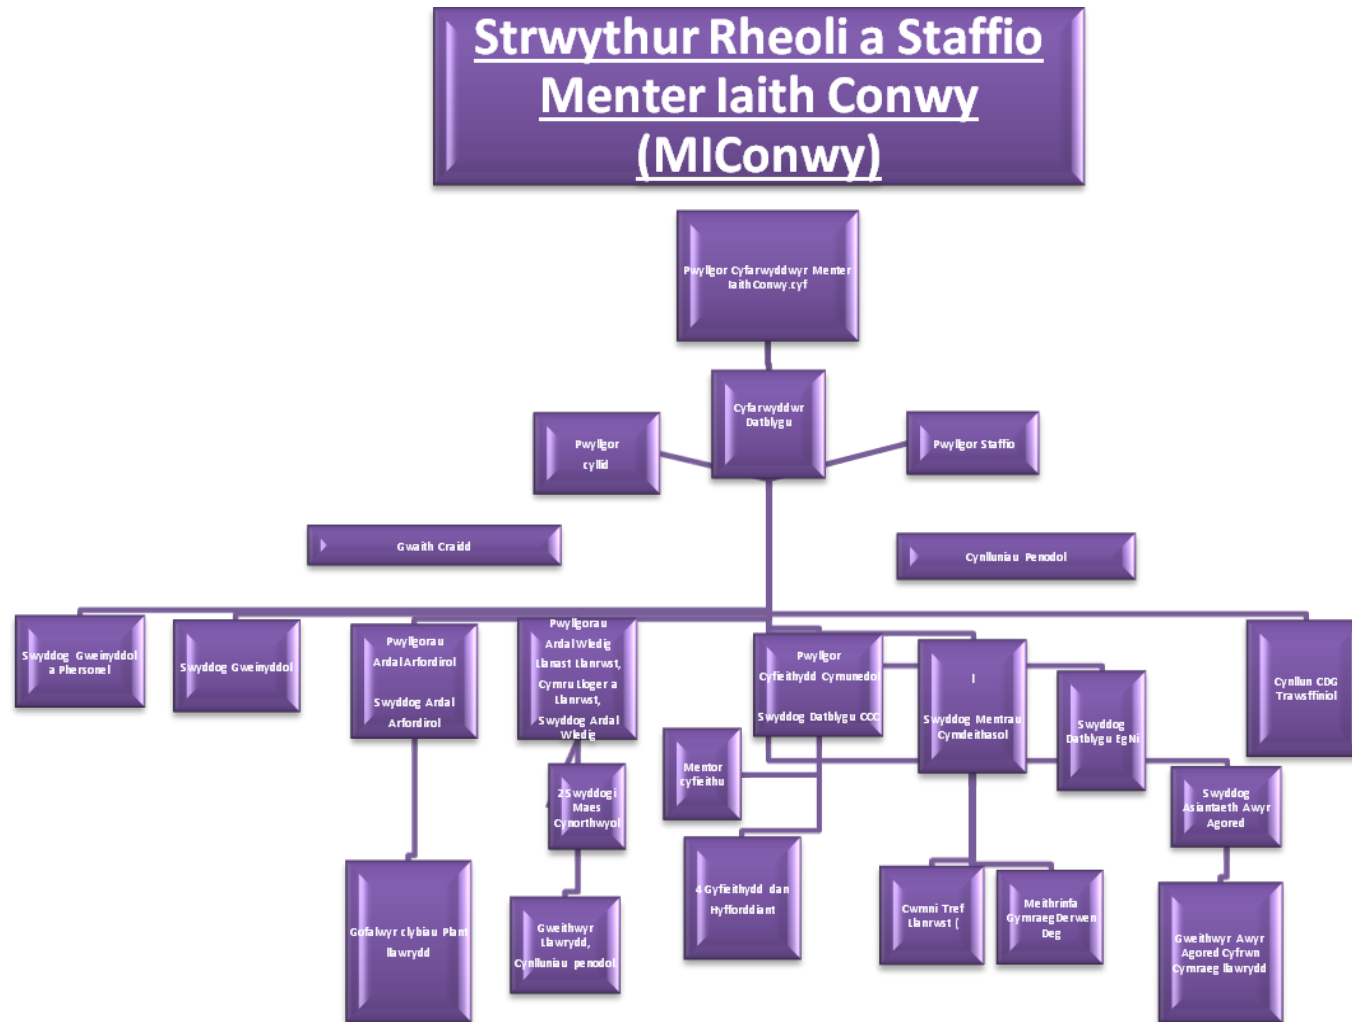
Strwythur Rheoli a Staffio Menter Iaith Conwy (MIConwy)

Pwyllgor Cyfarwyddwyr Menter Iaith Conwy.cyf

Cyfarwyddwr Datblygu

Pwyllgor cyllid

Pwyllgor Staffio

Gwaith Craidd

Cynlluniau Penodol

Swyddog Gweinyddol a Phersonel

Swyddog Gweinyddol

Pwyllgorau Ardal Arfordirol

Swyddog Ardal Arfordirol

Pwyllgorau Ardal Wledig Llanast Llanrwst, Cymru Lloger a Llanrwst,

Swyddog Ardal Wledig

Pwyllgor Cyfieithydd Cymunedol

Swyddog Datblygu CCC

I

Swyddog Mentrau Cymdeithasol

Swyddog Datblygu Eg Ni

Cynllun CDG Trawsffiniol

Mentor cyfieithu

2 Swyddogi Maes Cynorthwyol

Swyddog Asiantaeth Awyr Agored

Gofalwyr clybiau Plant llawrydd

Gweithwyr Llawrydd, Cynlluniau penodol

4 Gyfieithydd dan Hyfforddiant

Cwmni Tref Llanrwst (

Meithrinfa Gymraeg Derwen Deg

Gweithwyr Awyr Agored Cyfrwng Cymraeg llawrydd